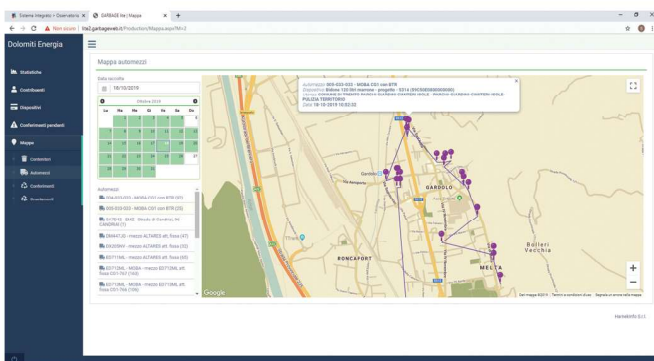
Sistema Integrato • Osservatorio × GARBAGE Net | Mappa × +

Non sicuro | ita2.garbagenet.it/Production/Mappa.aspx?M=2

Dolomiti Energia

Statistiche
Contribuenti
Dispositivi
Conferimenti pendenti
Mappe
Contenitori
Automezzi
Conferimenti
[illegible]

Mappa automezzi

Data raccolta
18/10/2019

Ottobre 2019
| Lu | Ma | Me | Gi | Ve | Sa | Do |
|---|---|---|---|---|---|---|
| 30 | 1 | 2 | 3 | 4 | 5 | 6 |
| 7 | 8 | 9 | 10 | 11 | 12 | 13 |
| 14 | 15 | 16 | 17 | 18 | 19 | 20 |
| 21 | 22 | 23 | 24 | 25 | 26 | 27 |
| 28 | 29 | 30 | 31 | 1 | 2 | 3 |

Automezzi
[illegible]
005-033-033 - MOBA C01 con 878 (33)
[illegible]
ZB447JD - mezzo ALTARES alt. flosa (47)
DX205NV - mezzo ALTARES alt. flosa (50)
ED715ML - mezzo ALTARES alt. flosa (65)
ED712ML - MOBA - mezzo ED712ML alt. flosa C01 767 (769)
ED712ML - MOBA - mezzo ED712ML alt. flosa C01 766 (768)

Automezzo 005-033-033 - MOBA C01 con 878
Dispositivo Bidone 120 litri marrone - progetto - 5314 (E00000000000000)
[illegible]
PULIZIA TERRITORIO
Data 18-10-2019 10:02:32

GARDOLO
RONCAFORT
MELTA
Bolleri Vecchia
Google
Dati mappa ©2019 Termini e condizioni d'uso Segnala un errore nella mappa

Harkabinfo S.r.l.